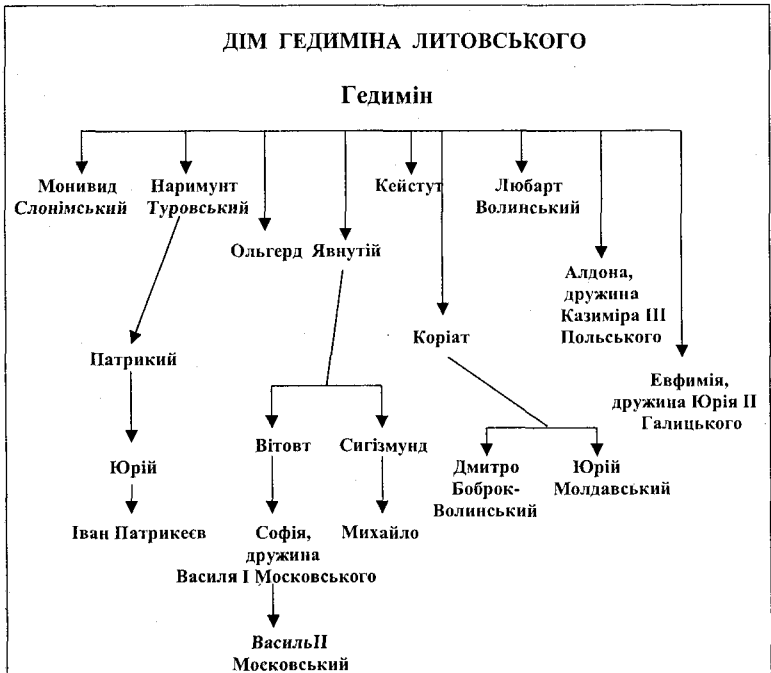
ДІМ ГЕДИМІНА ЛИТОВСЬКОГО

Гедимін

Монивид Слонімський

Наримунт Туровський

Ольгерд

Явнутій

Кейстут

Коріат

Любарт Волинський

Алдона, дружина Казиміра III Польського

Евфимія, дружина Юрія II Галицького

Патрикий

Юрій

Іван Патрикеєв

Вітовт

Софія, дружина Василя I Московського

ВасильII Московський

Сигізмунд

Михайло

Дмитро Боброк-Волинський

Юрій Молдавський